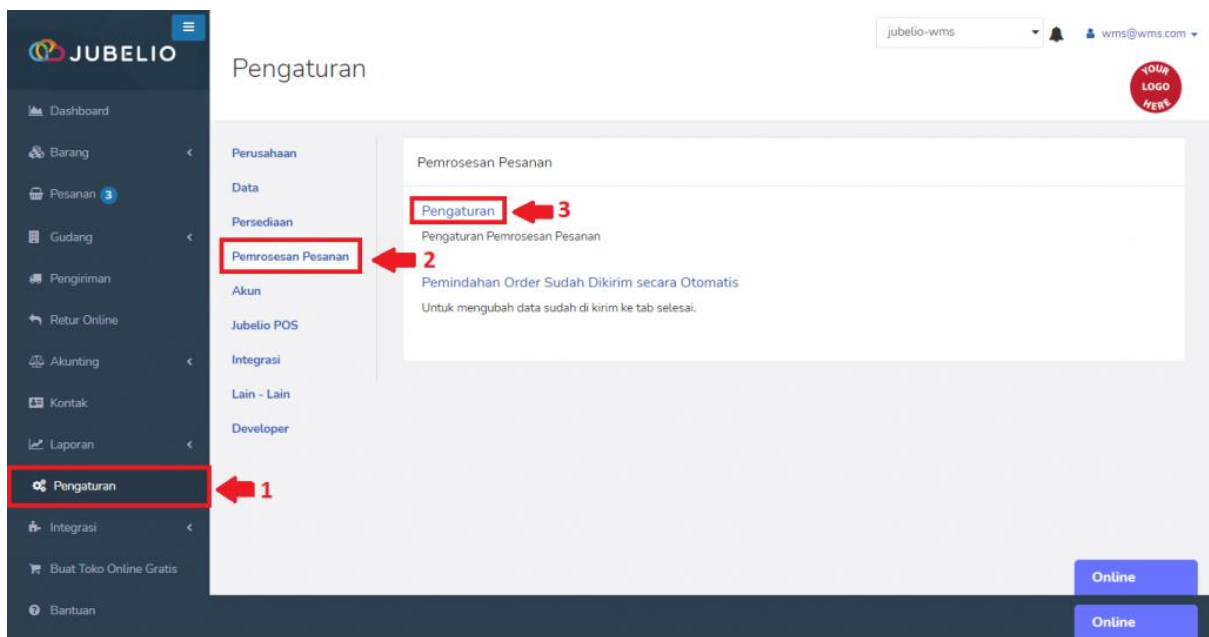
JUBELIO

Dashboard
Barang
Pesanan 3
Gudang
Pengiriman
Retur Online
Akunting
Kontak
Laporan
Pengaturan
Integrasi
Buat Toko Online Gratis
Bantuan

1

Pengaturan

jubelio-wms
wms@wms.com

YOUR LOGO HERE

Perusahaan
Data
Persediaan
Pemrosesan Pesanan
Akun
Jubelio POS
Integrasi
Lain - Lain
Developer

2

Pemrosesan Pesanan

Pengaturan
3
Pengaturan Pemrosesan Pesanan

Pemindahan Order Sudah Dikirim secara Otomatis
Untuk mengubah data sudah di kirim ke tab selesai.

Online
Online